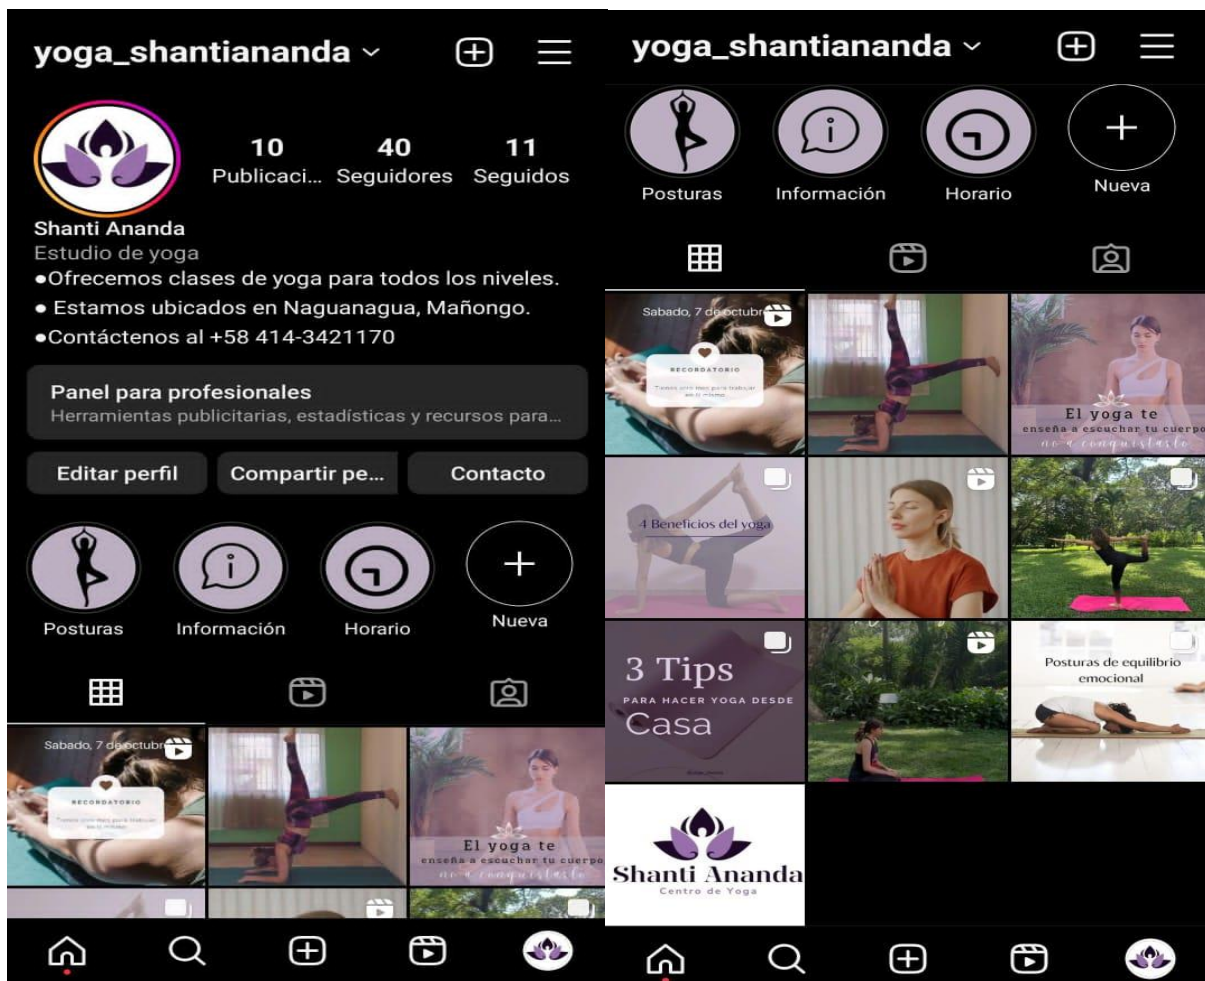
yoga_shantiananda

10 Publicaci...
40 Seguidores
11 Seguidos

Shanti Ananda
Estudio de yoga
●Ofrecemos clases de yoga para todos los niveles.
● Estamos ubicados en Naguanagua, Mañongo.
●Contáctenos al +58 414-3421170

Panel para profesionales
Herramientas publicitarias, estadísticas y recursos para...

Editar perfil
Compartir pe...
Contacto

Posturas
Información
Horario
Nueva

Sabado, 7 de octubre
RECORDATORIO
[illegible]

El yoga te
enseña a escuchar tu cuerpo
no a conquistarlo

yoga_shantiananda

Posturas
Información
Horario
Nueva

Sabado, 7 de octubre
RECORDATORIO
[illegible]

El yoga te
enseña a escuchar tu cuerpo
no a conquistarlo

4 Beneficios del yoga

3 Tips
PARA HACER YOGA DESDE
Casa

Posturas de equilibrio emocional

Shanti Ananda
Centro de Yoga